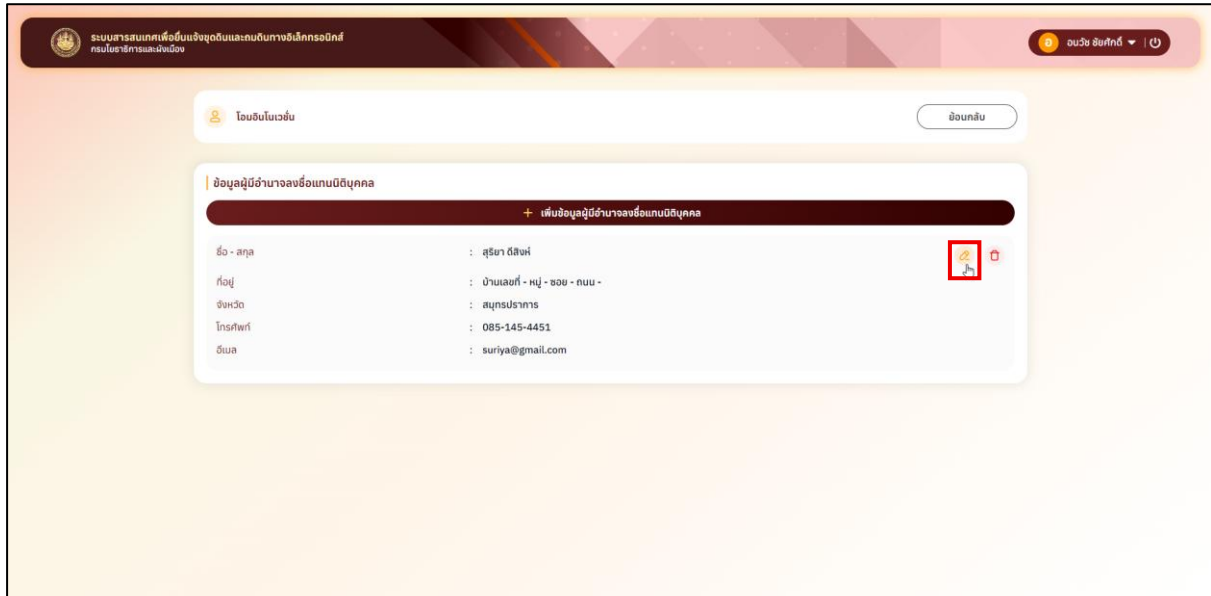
ระบบสารสนเทศเพื่อยื่นแจ้งขุดดินและถมดินทางอิเล็กทรอนิกส์
กรมโยธาธิการและผังเมือง

อ อนวัช ชัยศักดิ์

โฮมอินโนเวชั่น

ย้อนกลับ

ข้อมูลผู้มีอำนาจลงชื่อแทนนิติบุคคล

+ เพิ่มข้อมูลผู้มีอำนาจลงชื่อแทนนิติบุคคล

| | |
|---|---|
| ชื่อ - สกุล | : สุริยา ดีสิงห์ |
| ที่อยู่ | : บ้านเลขที่ - หมู่ - ซอย - ถนน - |
| จังหวัด | : สมุทรปราการ |
| โทรศัพท์ | : 085-145-4451 |
| อีเมล | : suriya@gmail.com |